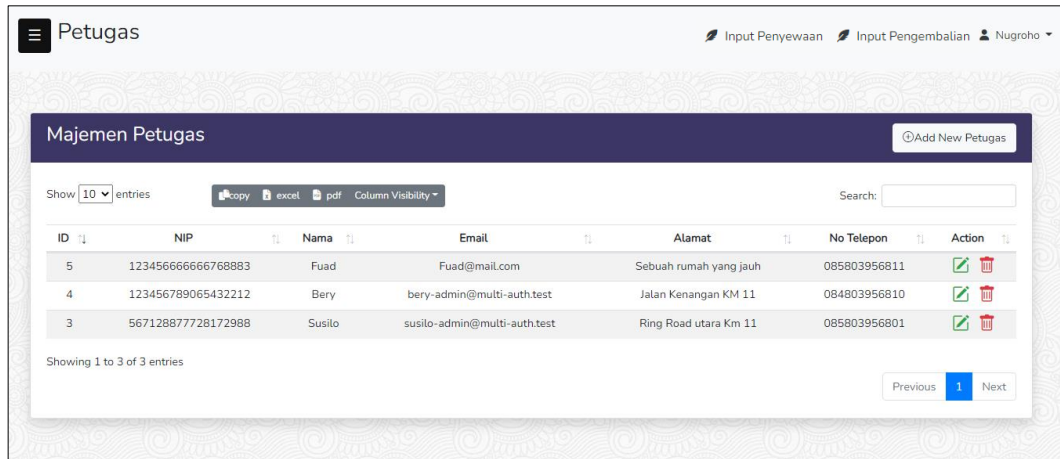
Petugas

Input Penyewaan Input Pengembalian Nugroho

Majemen Petugas

Add New Petugas

Show 10 entries

copy excel pdf Column Visibility

Search:

| ID | NIP | Nama | Email | Alamat | No Telepon | Action |
|---|---|---|---|---|---|---|
| 5 | 123456666666768883 | Fuad | Fuad@mail.com | Sebuah rumah yang jauh | 085803956811 | |
| 4 | 123456789065432212 | Bery | bery-admin@multi-auth.test | Jalan Kenangan KM 11 | 084803956810 | |
| 3 | 567128877728172988 | Susilo | susilo-admin@multi-auth.test | Ring Road utara Km 11 | 085803956801 | |

Showing 1 to 3 of 3 entries

Previous 1 Next